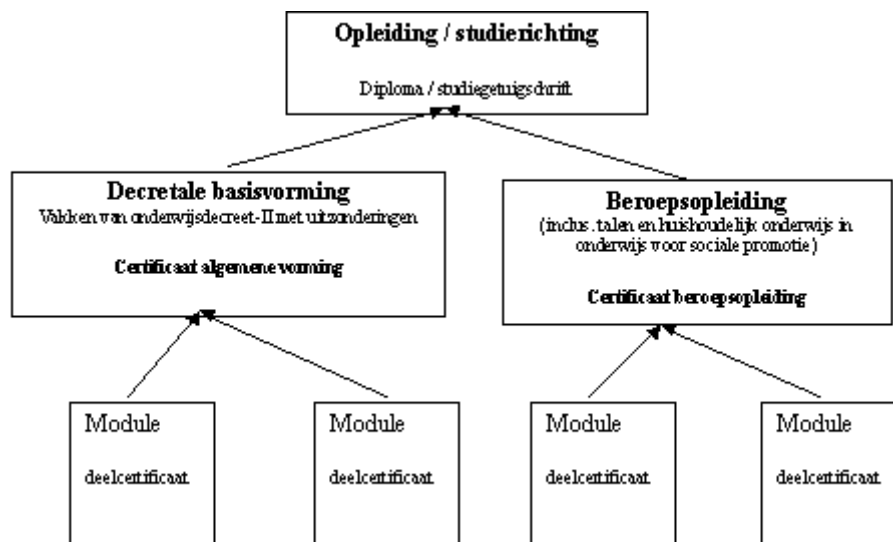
Opleiding / studierichting

Diploma / studiegetuigschrift

Decretale basisvorming

Vakken van onderwijsdecreet-II met uitzonderingen

Certificaat algemene vorming

Beroepsopleiding

(inclus. talen en huishoudelijk onderwijs in onderwijs voor sociale promotie)

Certificaat beroepsopleiding

Module

deelcertificaat

Module

deelcertificaat

Module

deelcertificaat

Module

deelcertificaat